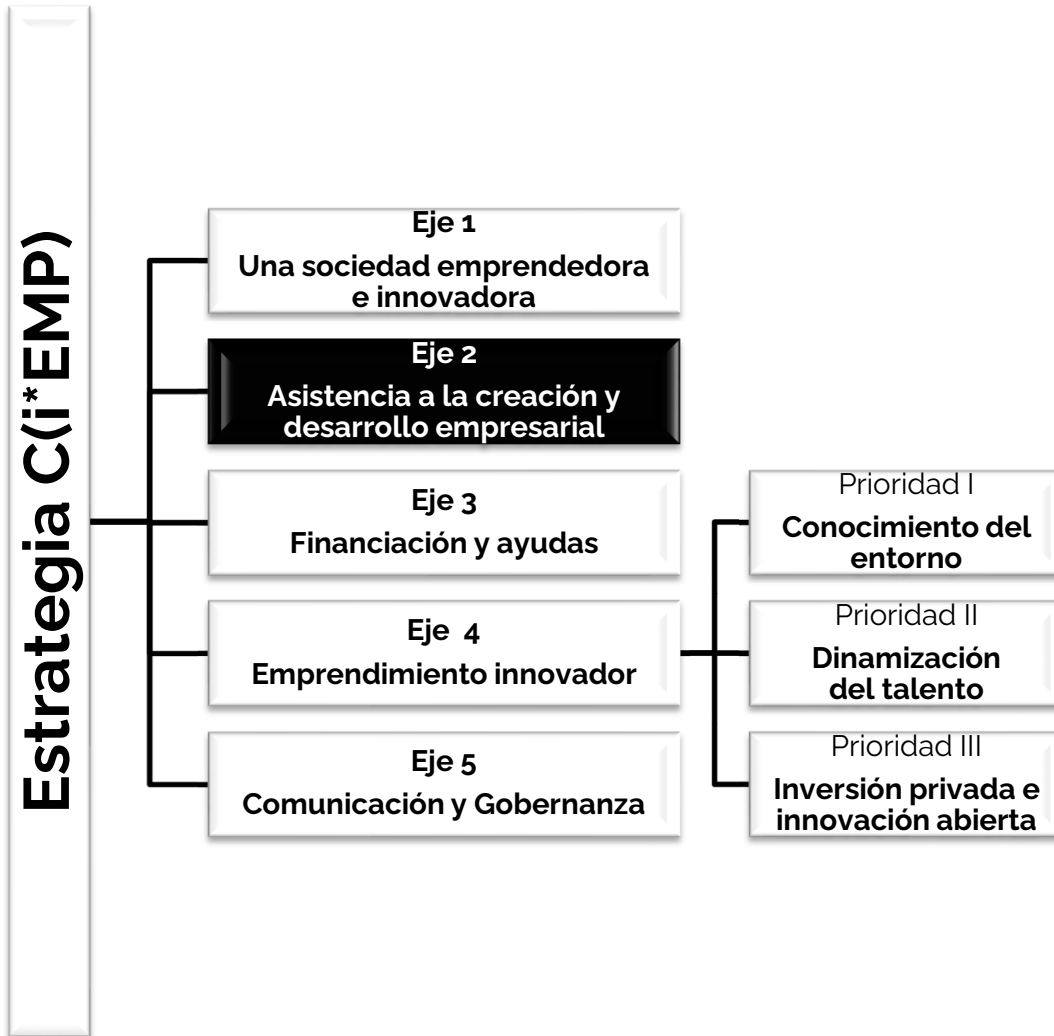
Estrategia C(i*EMP)

Eje 1
Una sociedad emprendedora e innovadora

Eje 2
Asistencia a la creación y desarrollo empresarial

Eje 3
Financiación y ayudas

Eje 4
Emprendimiento innovador

Eje 5
Comunicación y Gobernanza

Prioridad I
Conocimiento del entorno

Prioridad II
Dinamización del talento

Prioridad III
Inversión privada e innovación abierta